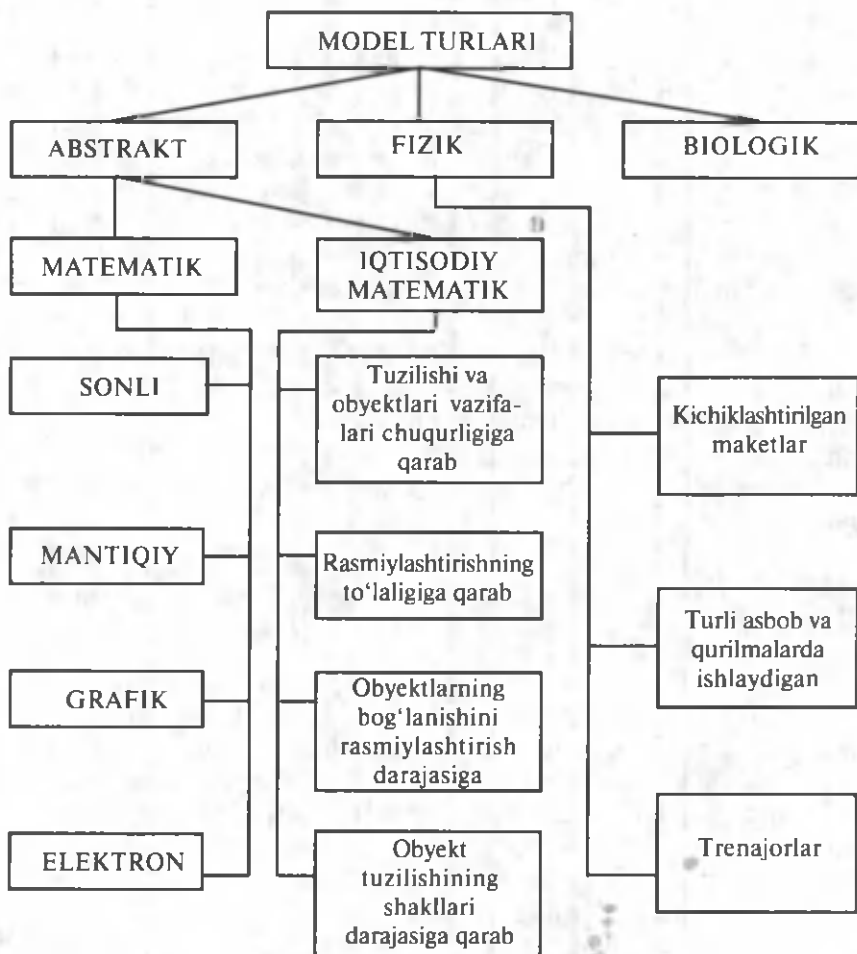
MODEL TURLARI

ABSTRAKT

FIZIK

BIOLOGIK

MATEMATIK

IQTISODIY MATEMATIK

SONLI

MANTIQIY

GRAFIK

ELEKTRON

Tuzilishi va obyektlari vazifalari chuqurligiga qarab

Rasmiylashtirishning to'laligiga qarab

Obyektlarning bog'lanishini rasmiylashtirish darajasiga

Obyekt tuzilishining shakllari darajasiga qarab

Kichiklashtirilgan maketlar

Turli asbob va qurilmalarda ishlaydigan

Trenajorlar